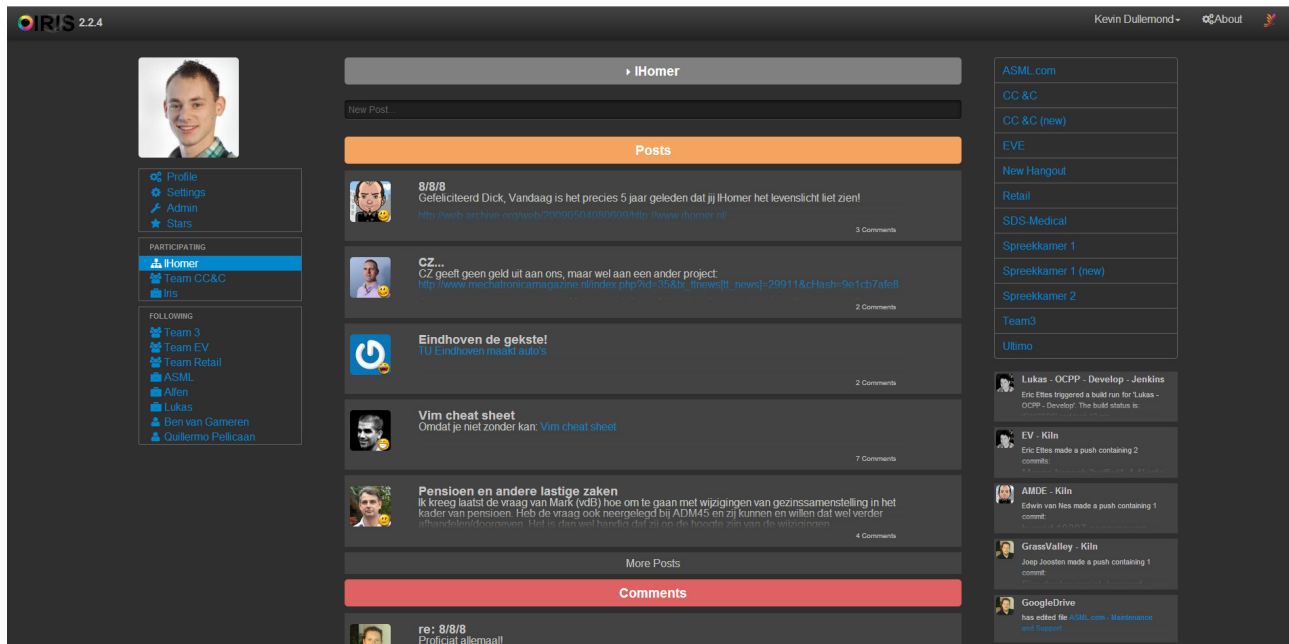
OIRIS 2.2.4

Kevin Dullemond ▾ About

Profile
Settings
Admin
Stars

PARTICIPATING
IHomer
Team CC&C
Iris

FOLLOWING
Team 3
Team EV
Team Retail
ASML
Alfen
Lukas
Ben van Gameren
Quillermo Pellicaan

IHomer

New Post...

Posts

8/8/8
Gefeliciteerd Dick, Vandaag is het precies 5 jaar geleden dat jij IHomer het levenslicht liet zien!
http://web.archive.org/web/20090504080509/http://www.ihomer.nl
3 Comments

CZ...
CZ geeft geen geld uit aan ons, maar wel aan een ander project:
http://www.mechatronicamagazine.nl/index.php?id=35&tx_ttnews[tt_news]=29911&cHash=9e1cb7afe8
2 Comments

Eindhoven de gekste!
TU Eindhoven maakt auto's
2 Comments

Vim cheat sheet
Omdat je niet zonder kan: Vim cheat sheet
7 Comments

Pensioen en andere lastige zaken
Ik kreeg laatst de vraag van Mark (vdB) hoe om te gaan met wijzigingen van gezinssamenstelling in het kader van pensioen. Heb de vraag ook neergelegd bij ADM45 en zij kunnen en willen dat wel verder afhandelen/doorgeven. Het is dan wel handig dat zij op de hoogte zijn van de wijzigingen
4 Comments

More Posts

Comments

re: 8/8/8
Proficiat allemaal!

ASML.com
CC &C
CC &C (new)
EVE
New Hangout
Retail
SDS-Medical
Spreekkamer 1
Spreekkamer 1 (new)
Spreekkamer 2
Team3
Ultimo

Lukas - OCPP - Develop - Jenkins
Eric Ettes triggered a build run for 'Lukas - OCPP - Develop'. The build status is:

EV - Kiln
Eric Ettes made a push containing 2 commits:

AMDE - Kiln
Edwin van Nes made a push containing 1 commit:

GrassValley - Kiln
Joep Joosten made a push containing 1 commit:

GoogleDrive
has edited file ASML.com - Maintenance and Support